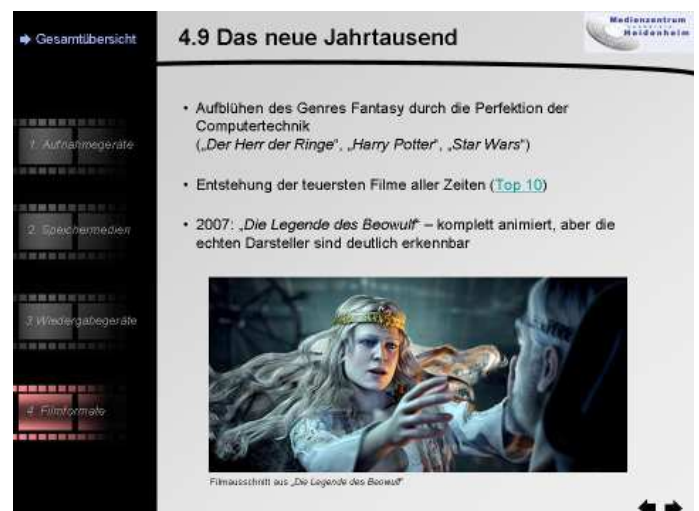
➡ Gesamtübersicht

1. Aufnahmegeräte

2. Speichermedien

3. Wiedergabegeräte

4. Filmformate

4.9 Das neue Jahrtausend

Medienzentrum Heidenheim

• Aufblühen des Genres Fantasy durch die Perfektion der Computertechnik („Der Herr der Ringe", „Harry Potter", „Star Wars")

• Entstehung der teuersten Filme aller Zeiten (Top 10)

• 2007: „Die Legende des Beowulf" – komplett animiert, aber die echten Darsteller sind deutlich erkennbar

Filmausschnitt aus „Die Legende des Beowulf"